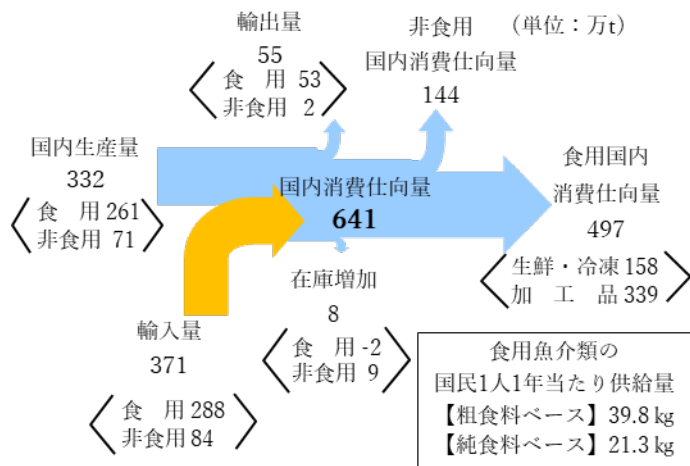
輸出量
55
食　用 53
非食用　2

非食用
国内消費仕向量
144

（単位：万t）

国内生産量
332
食　用 261
非食用 71

国内消費仕向量
641

食用国内
消費仕向量
497
生鮮・冷凍 158
加　工　品 339

在庫増加
8
食　用 -2
非食用 9

輸入量
371
食　用 288
非食用 84

食用魚介類の
国民1人1年当たり供給量
【粗食料ベース】 39.8 kg
【純食料ベース】 21.3 kg